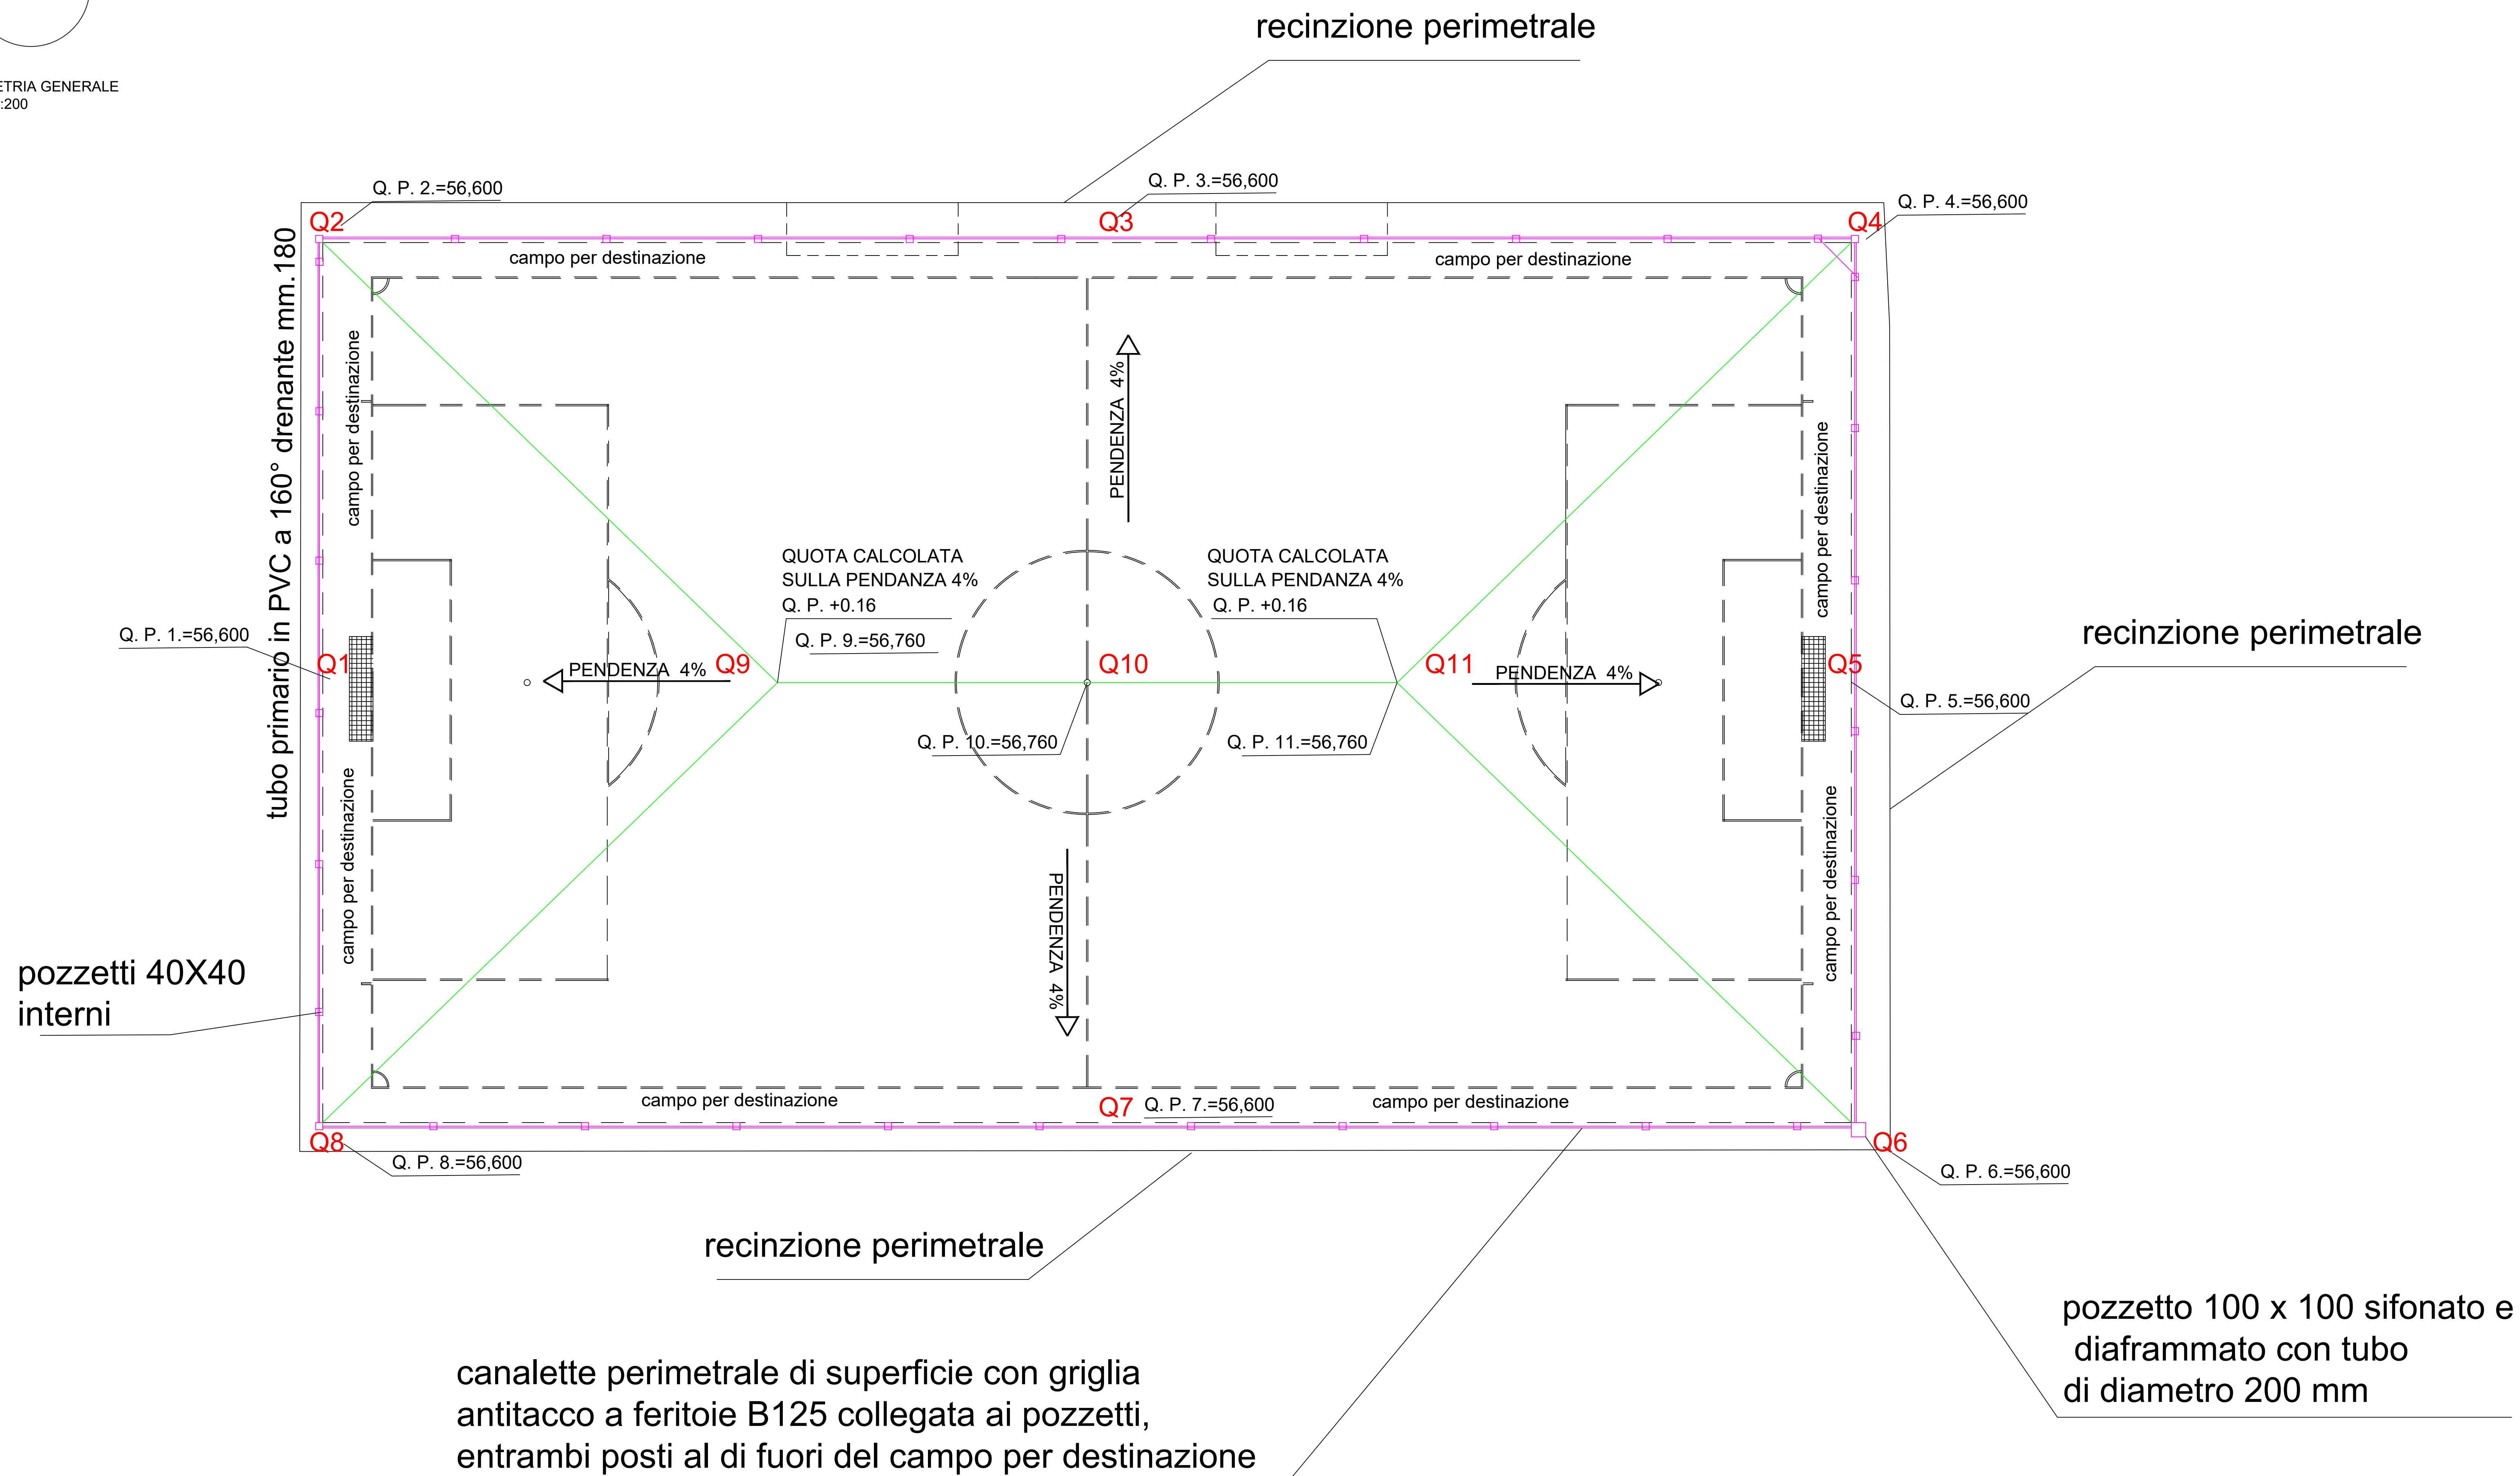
ETRIA GENERALE
:200

recinzione perimetrale

Q. P. 2.=56,600
Q. P. 3.=56,600
Q. P. 4.=56,600

Q2
Q3
Q4

campo per destinazione
campo per destinazione

tubo primario in PVC a 160° drenante mm.180

campo per destinazione

PENDENZA 4%

campo per destinazione

QUOTA CALCOLATA
SULLA PENDENZA 4%
Q. P. +0.16

QUOTA CALCOLATA
SULLA PENDENZA 4%
Q. P. +0.16

Q. P. 9.=56,760

Q. P. 1.=56,600

recinzione perimetrale

Q1
PENDENZA 4%
Q9
Q10
Q11
PENDENZA 4%
Q5

Q. P. 5.=56,600

Q. P. 10.=56,760
Q. P. 11.=56,760

campo per destinazione

campo per destinazione

PENDENZA 4%

pozzetti 40X40
interni

campo per destinazione
Q7
Q. P. 7.=56,600
campo per destinazione

Q8
Q. P. 8.=56,600
Q6
Q. P. 6.=56,600

recinzione perimetrale

pozzetto 100 x 100 sifonato e
diaframmato con tubo
di diametro 200 mm

canalette perimetrale di superficie con griglia
antitacco a feritoie B125 collegata ai pozzetti,
entrambi posti al di fuori del campo per destinazione